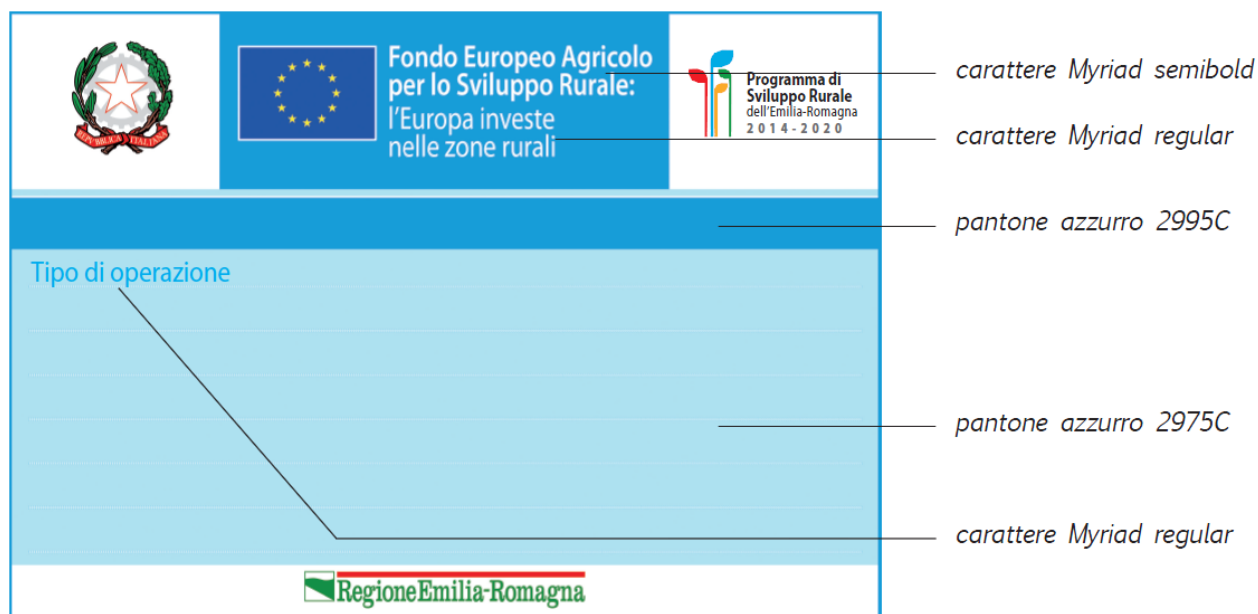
REPUBBLICA ITALIANA

Fondo Europeo Agricolo per lo Sviluppo Rurale: l'Europa investe nelle zone rurali

Programma di Sviluppo Rurale dell'Emilia-Romagna 2014-2020

carattere Myriad semibold

carattere Myriad regular

pantone azzurro 2995C

Tipo di operazione

pantone azzurro 2975C

carattere Myriad regular

RegioneEmilia-Romagna